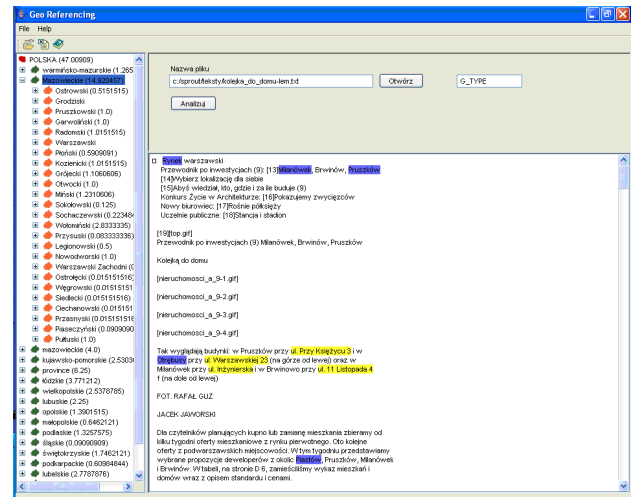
Geo Referencing

File Help

POLSKA (47.00909)
warmińsko-mazurskie (1.265
Mazowieckie (14.92045)
Ostrowski (0.5151515)
Grodziski
Pruszkowski (1.0)
Garwoliński (1.0)
Radomski (1.0151515)
Warszawski
Płoński (0.5909091)
Kozienicki (1.0151515)
Grójecki (1.1060606)
Otwocki (1.0)
Miński (1.2310606)
Sokołowski (0.125)
Sochaczewski (0.22348
Wołomiński (2.8333335)
Przysuski (0.083333336)
Legionowski (0.5)
Nowodworski (1.0)
Warszawski Zachodni (0
Ostrołęcki (0.015151516)
Węgrowski (0.01515151
Siedlecki (0.015151516)
Ciechanowski (0.015151
Przasnyski (0.01515151
Piaseczyński (0.0909090
Pułtuski (1.0)
mazowieckie (4.0)
kujawsko-pomorskie (2.5303
province (6.25)
łódzkie (3.771212)
wielkopolskie (2.5378785)
lubuskie (2.25)
opolskie (1.3901515)
małopolskie (0.8462121)
podlaskie (1.3257575)
śląskie (0.09090909)
świętokrzyskie (1.7462121)
podkarpackie (0.60984844)
lubelskie (2.7787876)

Nazwa pliku
c:/sprout/teksty/kolejka_do_domu-lem.txt
Otwórz
G_TYPE
Analizuj

Rynek warszawski
Przewodnik po inwestycjach (9): [13]Milanówek, Brwinów, Pruszków
[14]Wybierz lokalizację dla siebie
[15]Abyś wiedział, kto, gdzie i za ile buduje (9)
Konkurs Życie w Architekturze: [16]Pokazujemy zwycięzców
Nowy biurowiec: [17]Rośnie półksiężyc
Uczelnie publiczne: [18]Stancja i stadion

[19][top.gif]
Przewodnik po inwestycjach (9) Milanówek, Brwinów, Pruszków

Kolejką do domu

[nieruchomosci_a_9-1.gif]

[nieruchomosci_a_9-2.gif]

[nieruchomosci_a_9-3.gif]

[nieruchomosci_a_9-4.gif]

Tak wyglądają budynki: w Pruszkowie przy ul. Przy Księżycu 3 i w Otrębusach przy ul. Warszawskiej 23 (na górze od lewej) oraz w Milanówek przy ul. Inżynierska i w Brwinowo przy ul. 11 Listopada 4 f (na dole od lewej)

FOT. RAFAŁ GUZ

JACEK JAWORSKI

Dla czytelników planujących kupno lub zamianę mieszkania zbieramy od kilku tygodni oferty mieszkaniowe z rynku pierwotnego. Oto kolejne oferty z podwarszawskich miejscowości. W tym tygodniu przedstawiamy wybrane propozycje deweloperów z okolic Piastów, Pruszków, Milanówek i Brwinów. W tabeli, na stronie D 6, zamieściliśmy wykaz mieszkań i domów wraz z opisem standardu i cenami.